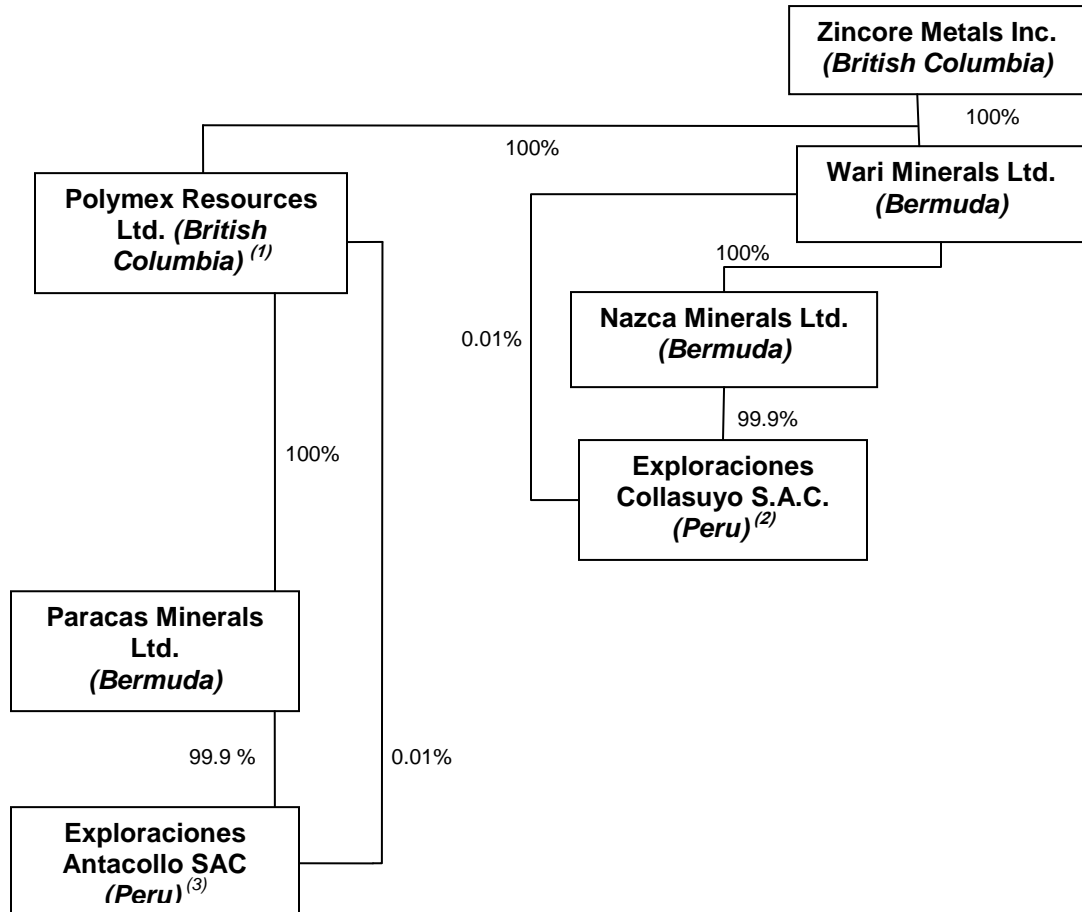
Zincore Metals Inc.
*(British Columbia)*

100%

100%

Polymex Resources Ltd. *(British Columbia)* $^{(1)}$

Wari Minerals Ltd.
*(Bermuda)*

100%

0.01%

Nazca Minerals Ltd.
*(Bermuda)*

99.9%

Exploraciones Collasuyo S.A.C.
*(Peru)* $^{(2)}$

100%

Paracas Minerals Ltd.
*(Bermuda)*

99.9 %

0.01%

Exploraciones Antacollo SAC
*(Peru)* $^{(3)}$